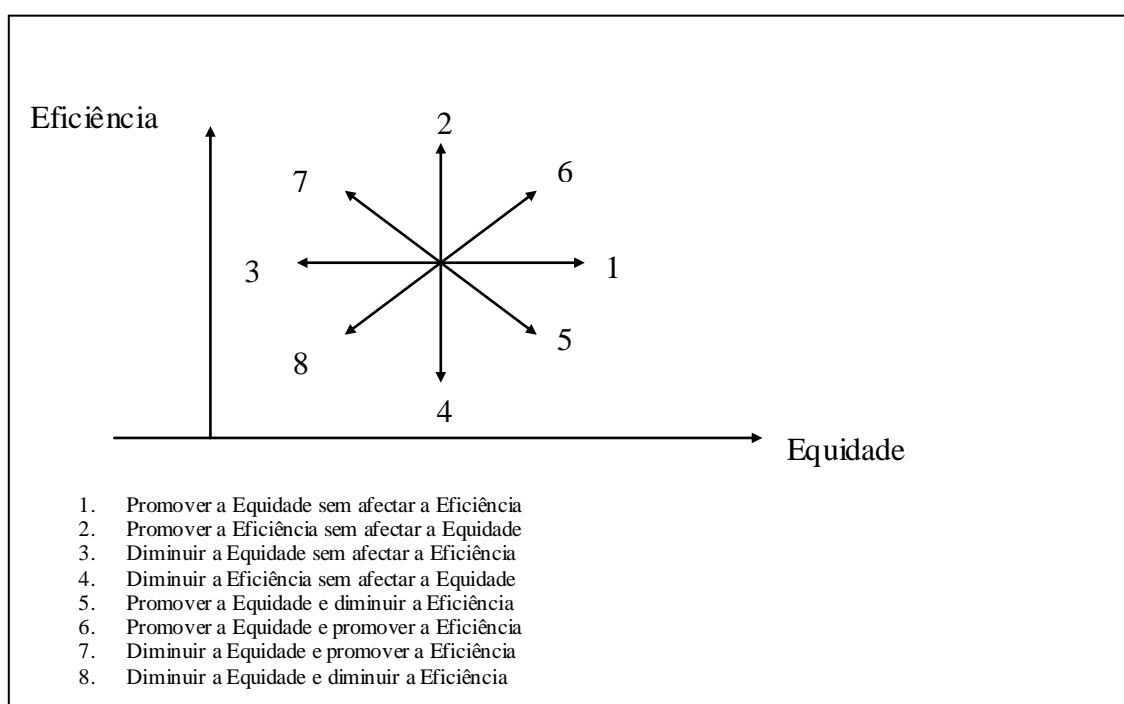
Eficiência

2

7

6

3

1

8

5

4

Equidade

1. Promover a Equidade sem afectar a Eficiência
2. Promover a Eficiência sem afectar a Equidade
3. Diminuir a Equidade sem afectar a Eficiência
4. Diminuir a Eficiência sem afectar a Equidade
5. Promover a Equidade e diminuir a Eficiência
6. Promover a Equidade e promover a Eficiência
7. Diminuir a Equidade e promover a Eficiência
8. Diminuir a Equidade e diminuir a Eficiência